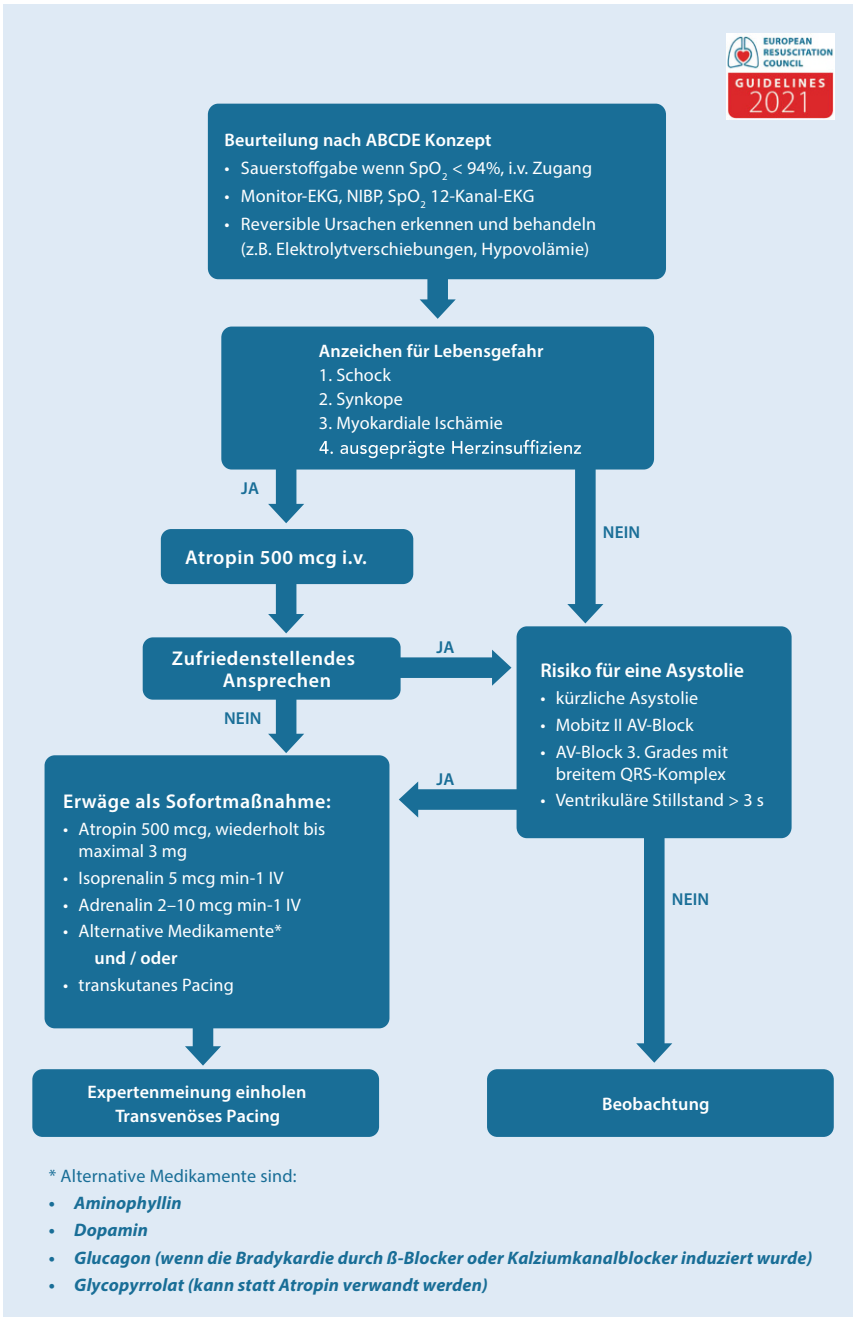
EUROPEAN RESUSCITATION COUNCIL
GUIDELINES 2021

Beurteilung nach ABCDE Konzept
• Sauerstoffgabe wenn $SpO_2$ < 94%, i.v. Zugang
• Monitor-EKG, NIBP, $SpO_2$ 12-Kanal-EKG
• Reversible Ursachen erkennen und behandeln (z.B. Elektrolytverschiebungen, Hypovolämie)

Anzeichen für Lebensgefahr
1. Schock
2. Synkope
3. Myokardiale Ischämie
4. ausgeprägte Herzinsuffizienz

JA

NEIN

Atropin 500 mcg i.v.

Zufriedenstellendes Ansprechen

JA

NEIN

Risiko für eine Asystolie
• kürzliche Asystolie
• Mobitz II AV-Block
• AV-Block 3. Grades mit breitem QRS-Komplex
• Ventrikuläre Stillstand > 3 s

JA

Erwäge als Sofortmaßnahme:
• Atropin 500 mcg, wiederholt bis maximal 3 mg
• Isoprenalin 5 mcg min-1 IV
• Adrenalin 2–10 mcg min-1 IV
• Alternative Medikamente*
und / oder
• transkutanes Pacing

NEIN

Expertenmeinung einholen
Transvenöses Pacing

Beobachtung

* Alternative Medikamente sind:
• Aminophyllin
• Dopamin
• Glucagon (wenn die Bradykardie durch ß-Blocker oder Kalziumkanalblocker induziert wurde)
• Glycopyrrolat (kann statt Atropin verwandt werden)